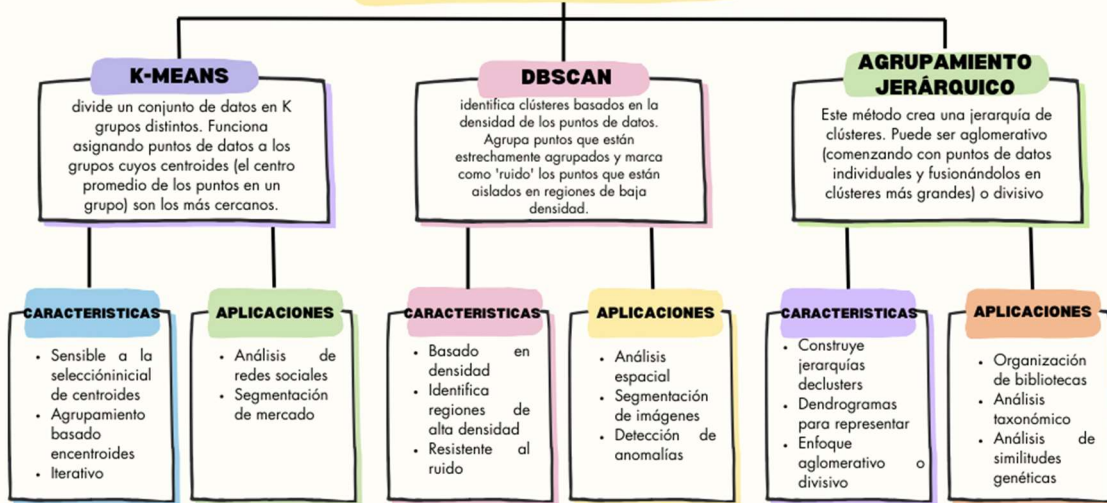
K-MEANS

divide un conjunto de datos en K grupos distintos. Funciona asignando puntos de datos a los grupos cuyos centroides (el centro promedio de los puntos en un grupo) son los más cercanos.

DBSCAN

identifica clústeres basados en la densidad de los puntos de datos. Agrupa puntos que están estrechamente agrupados y marca como 'ruido' los puntos que están aislados en regiones de baja densidad.

AGRUPAMIENTO JERÁRQUICO

Este método crea una jerarquía de clústeres. Puede ser aglomerativo (comenzando con puntos de datos individuales y fusionándolos en clústeres más grandes) o divisivo

CARACTERISTICAS

- Sensible a la seleccióninicial de centroides
- Agrupamiento basado encentroides
- Iterativo

APLICACIONES

- Análisis de redes sociales
- Segmentación de mercado

CARACTERISTICAS

- Basado en densidad
- Identifica regiones de alta densidad
- Resistente al ruido

APLICACIONES

- Análisis espacial
- Segmentación de imágenes
- Detección de anomalías

CARACTERISTICAS

- Construye jerarquías declusters
- Dendrogramas para representar
- Enfoque aglomerativo o divisivo

APLICACIONES

- Organización de bibliotecas
- Análisis taxonómico
- Análisis de similitudes genéticas